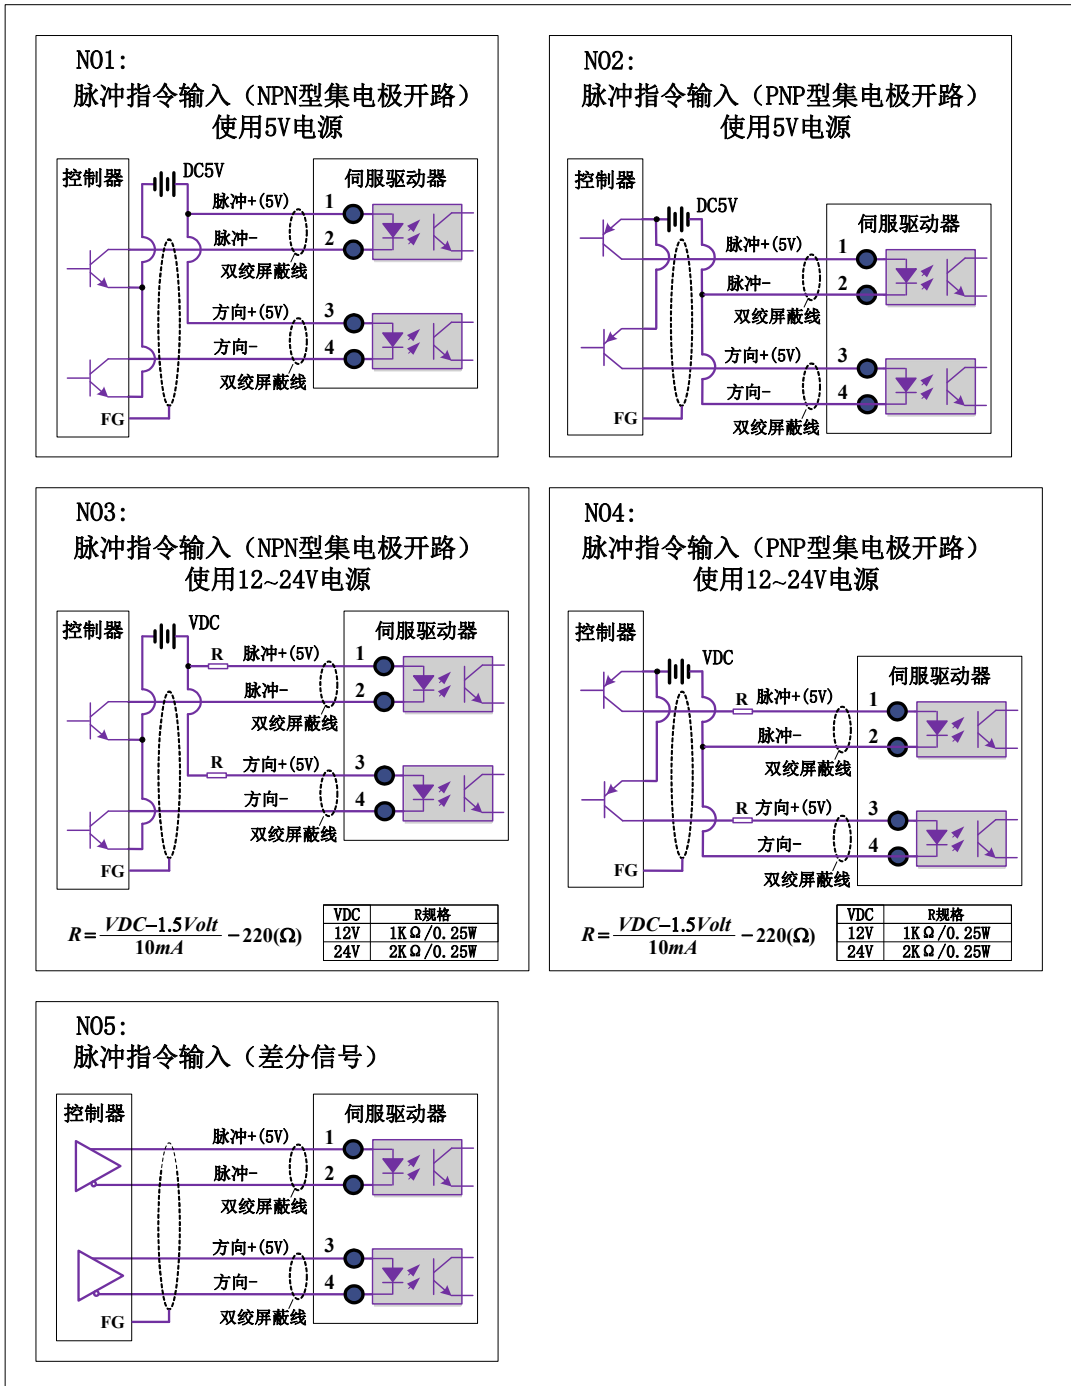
N01:
脉冲指令输入（NPN型集电极开路）
使用5V电源

控制器
DC5V
伺服驱动器
脉冲+(5V)
1
脉冲-
2
双绞屏蔽线
方向+(5V)
3
方向-
4
双绞屏蔽线
FG

N02:
脉冲指令输入（PNP型集电极开路）
使用5V电源

控制器
DC5V
伺服驱动器
脉冲+(5V)
1
脉冲-
2
双绞屏蔽线
方向+(5V)
3
方向-
4
双绞屏蔽线
FG

N03:
脉冲指令输入（NPN型集电极开路）
使用12~24V电源

控制器
VDC
伺服驱动器
R
脉冲+(5V)
1
脉冲-
2
双绞屏蔽线
R
方向+(5V)
3
方向-
4
双绞屏蔽线
FG

$R=\frac{VDC-1.5Volt}{10mA}-220(\Omega)$

| VDC | R规格 |
|---|---|
| 12V | 1KΩ/0.25W |
| 24V | 2KΩ/0.25W |

N04:
脉冲指令输入（PNP型集电极开路）
使用12~24V电源

控制器
VDC
伺服驱动器
R
脉冲+(5V)
1
脉冲-
2
双绞屏蔽线
R
方向+(5V)
3
方向-
4
双绞屏蔽线
FG

$R=\frac{VDC-1.5Volt}{10mA}-220(\Omega)$

| VDC | R规格 |
|---|---|
| 12V | 1KΩ/0.25W |
| 24V | 2KΩ/0.25W |

N05:
脉冲指令输入（差分信号）

控制器
伺服驱动器
脉冲+(5V)
1
脉冲-
2
双绞屏蔽线
方向+(5V)
3
方向-
4
双绞屏蔽线
FG